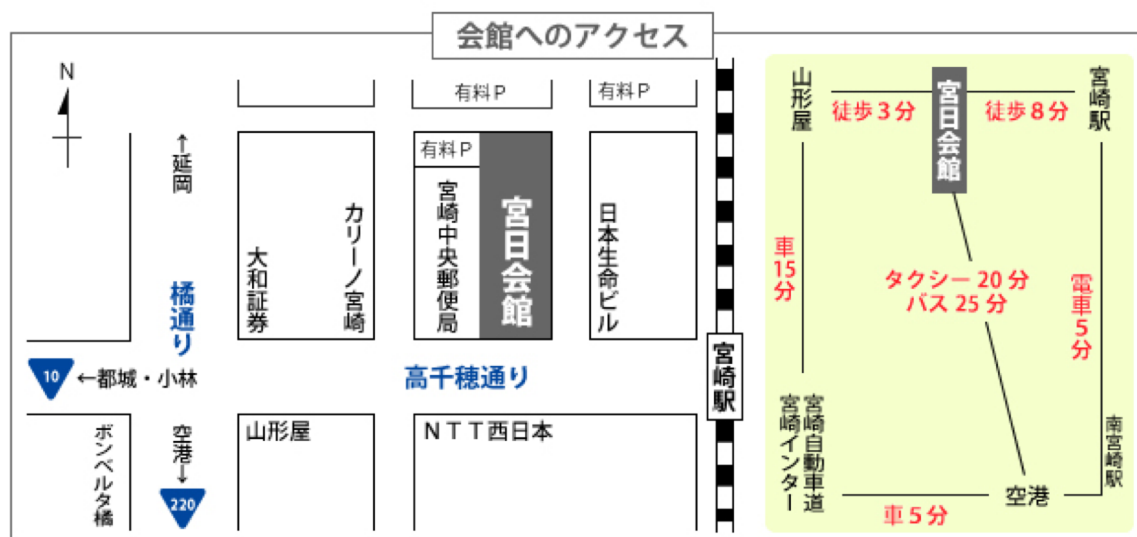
会館へのアクセス

N

有料P

有料P

有料P

↑延岡

カリーノ宮崎

大和証券

宮崎中央郵便局

宮日会館

日本生命ビル

橘通り

10 ←都城・小林

高千穂通り

宮崎駅

ボンベルタ橘

空港↓

220

山形屋

NTT西日本

山形屋

徒歩3分

宮日会館

徒歩8分

宮崎駅

車15分

タクシー 20 分
バス 25 分

電車5分

宮崎インター

宮崎自動車道

南宮崎駅

空港

車5分